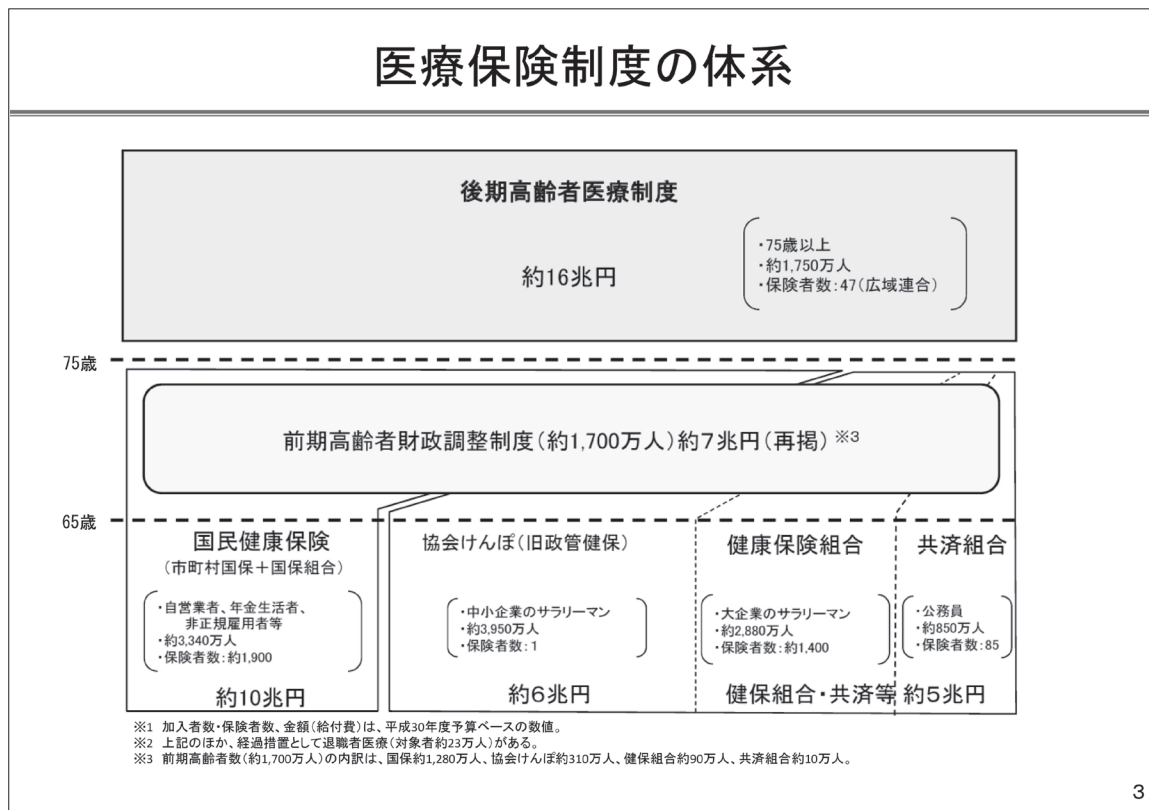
医療保険制度の体系

後期高齢者医療制度

約16兆円

・75歳以上
・約1,750万人
・保険者数：47（広域連合）

75歳

前期高齢者財政調整制度（約1,700万人）約7兆円（再掲）※3

65歳

国民健康保険
（市町村国保＋国保組合）

・自営業者、年金生活者、非正規雇用者等
・約3,340万人
・保険者数：約1,900

約10兆円

協会けんぽ（旧政管健保）

・中小企業のサラリーマン
・約3,950万人
・保険者数：1

約6兆円

健康保険組合

・大企業のサラリーマン
・約2,880万人
・保険者数：約1,400

共済組合

・公務員
・約850万人
・保険者数：85

健保組合・共済等 約5兆円

※1 加入者数・保険者数、金額（給付費）は、平成30年度予算ベースの数値。
※2 上記のほか、経過措置として退職者医療（対象者約23万人）がある。
※3 前期高齢者数（約1,700万人）の内訳は、国保約1,280万人、協会けんぽ約310万人、健保組合約90万人、共済組合約10万人。

3